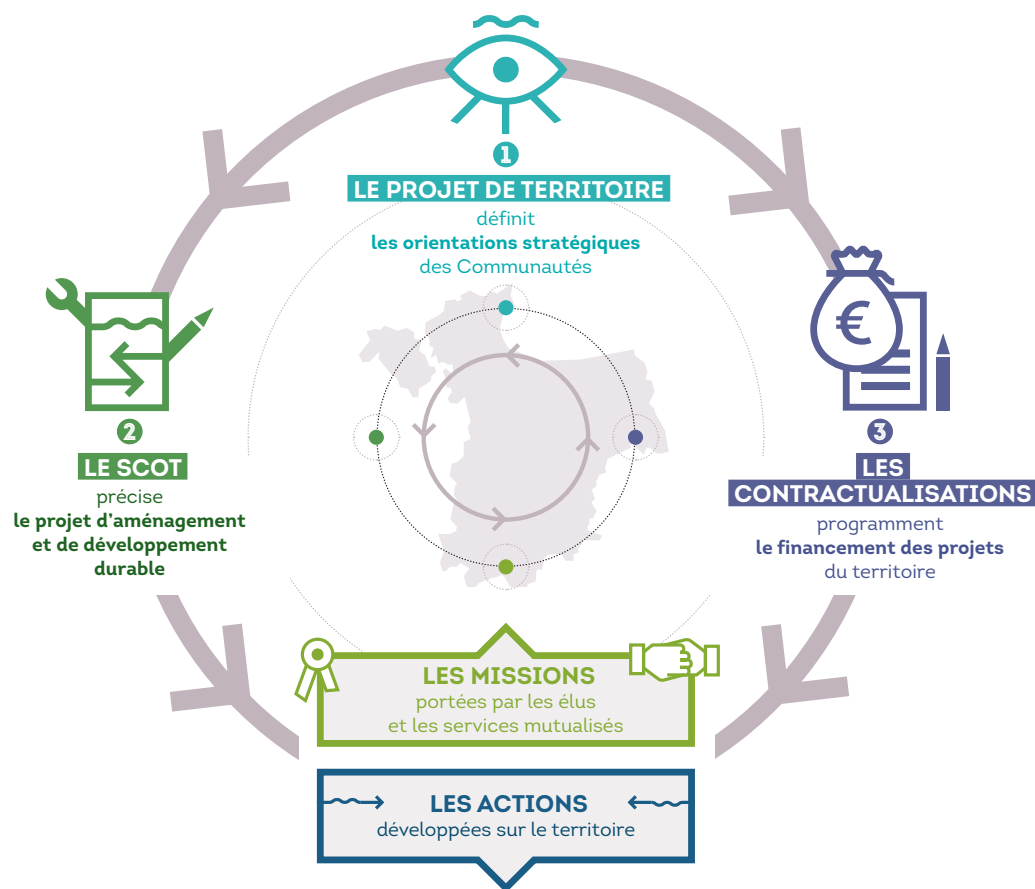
1
LE PROJET DE TERRITOIRE
définit
les orientations stratégiques
des Communautés

2
LE SCOT
précise
le projet d'aménagement et de développement durable

3
LES CONTRACTUALISATIONS
programment
le financement des projets
du territoire

LES MISSIONS
portées par les élus
et les services mutualisés

LES ACTIONS
développées sur le territoire